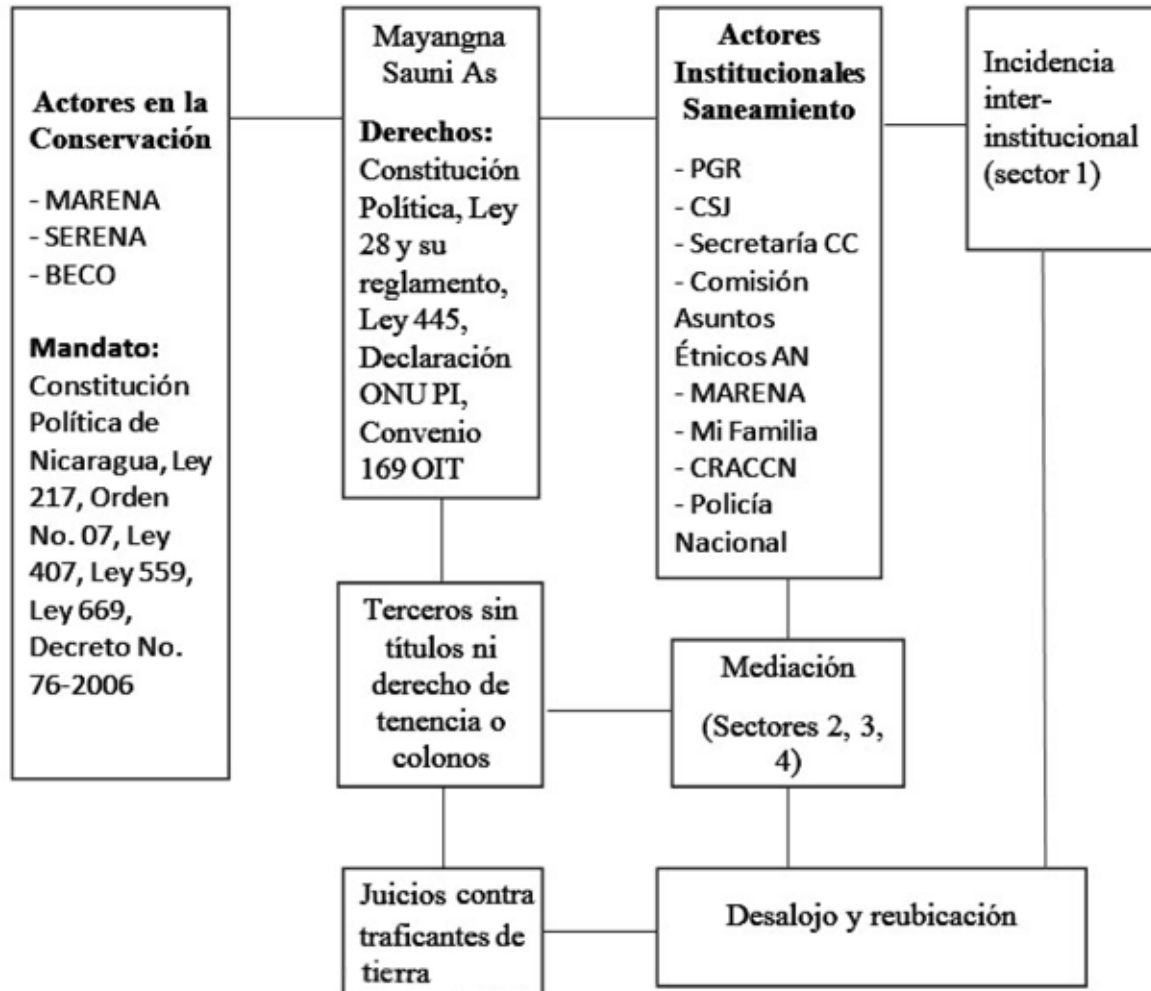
Actores en la Conservación

- MARENA
- SERENA
- BECO

Mandato:
Constitución Política de Nicaragua, Ley 217, Orden No. 07, Ley 407, Ley 559, Ley 669, Decreto No. 76-2006

Mayangna Sauni As

Derechos:
Constitución Política, Ley 28 y su reglamento, Ley 445, Declaración ONU PI, Convenio 169 OIT

Actores Institucionales Saneamiento

- PGR
- CSJ
- Secretaría CC
- Comisión Asuntos Étnicos AN
- MARENA
- Mi Familia
- CRACCN
- Policía Nacional

Incidencia inter-institucional (sector 1)

Terceros sin títulos ni derecho de tenencia o colonos

Mediación

(Sectores 2, 3, 4)

Juicios contra traficantes de tierra

Desalojo y reubicación